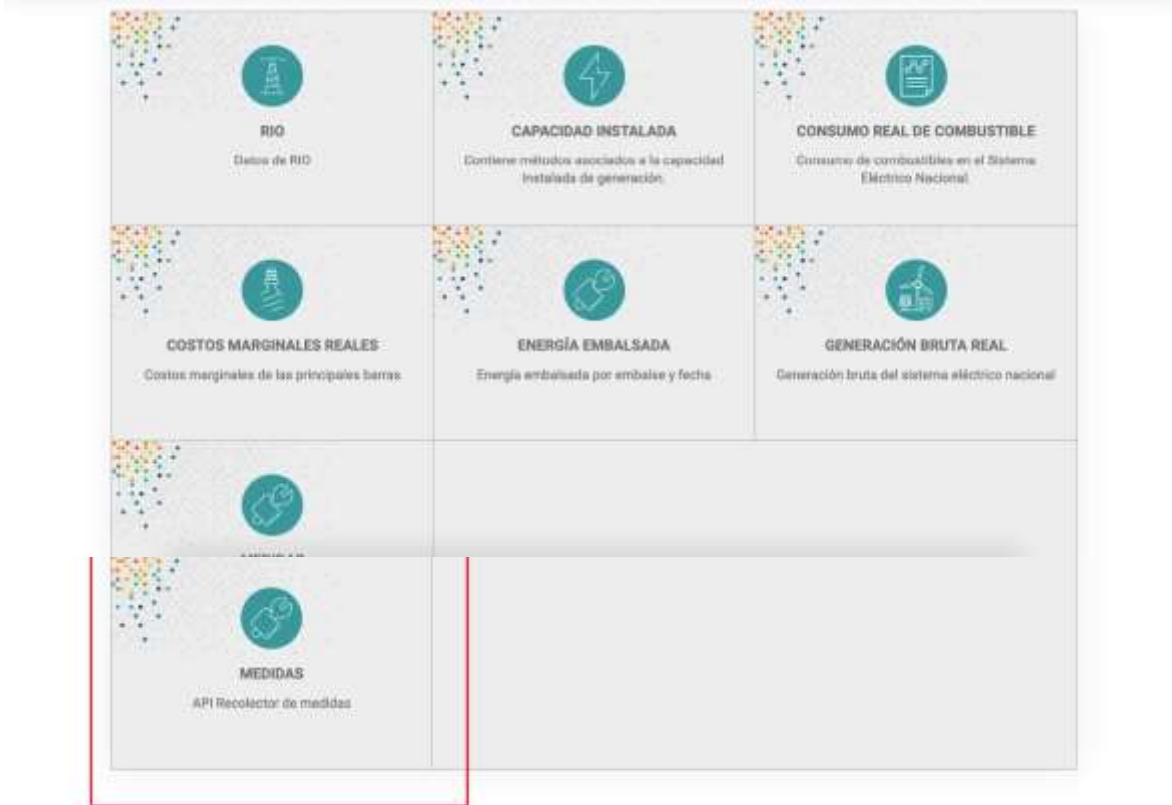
RIO

Datos de RIO

CAPACIDAD INSTALADA

Contiene métodos asociados a la capacidad instalada de generación.

CONSUMO REAL DE COMBUSTIBLE

Consumo de combustibles en el Sistema Eléctrico Nacional

COSTOS MARGINALES REALES

Costos marginales de las principales barras

ENERGÍA EMBALSADA

Energía embalsada por embalse y fecha

GENERACIÓN BRUTA REAL

Generación bruta del sistema eléctrico nacional

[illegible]

MEDIDAS

API Recolector de medidas